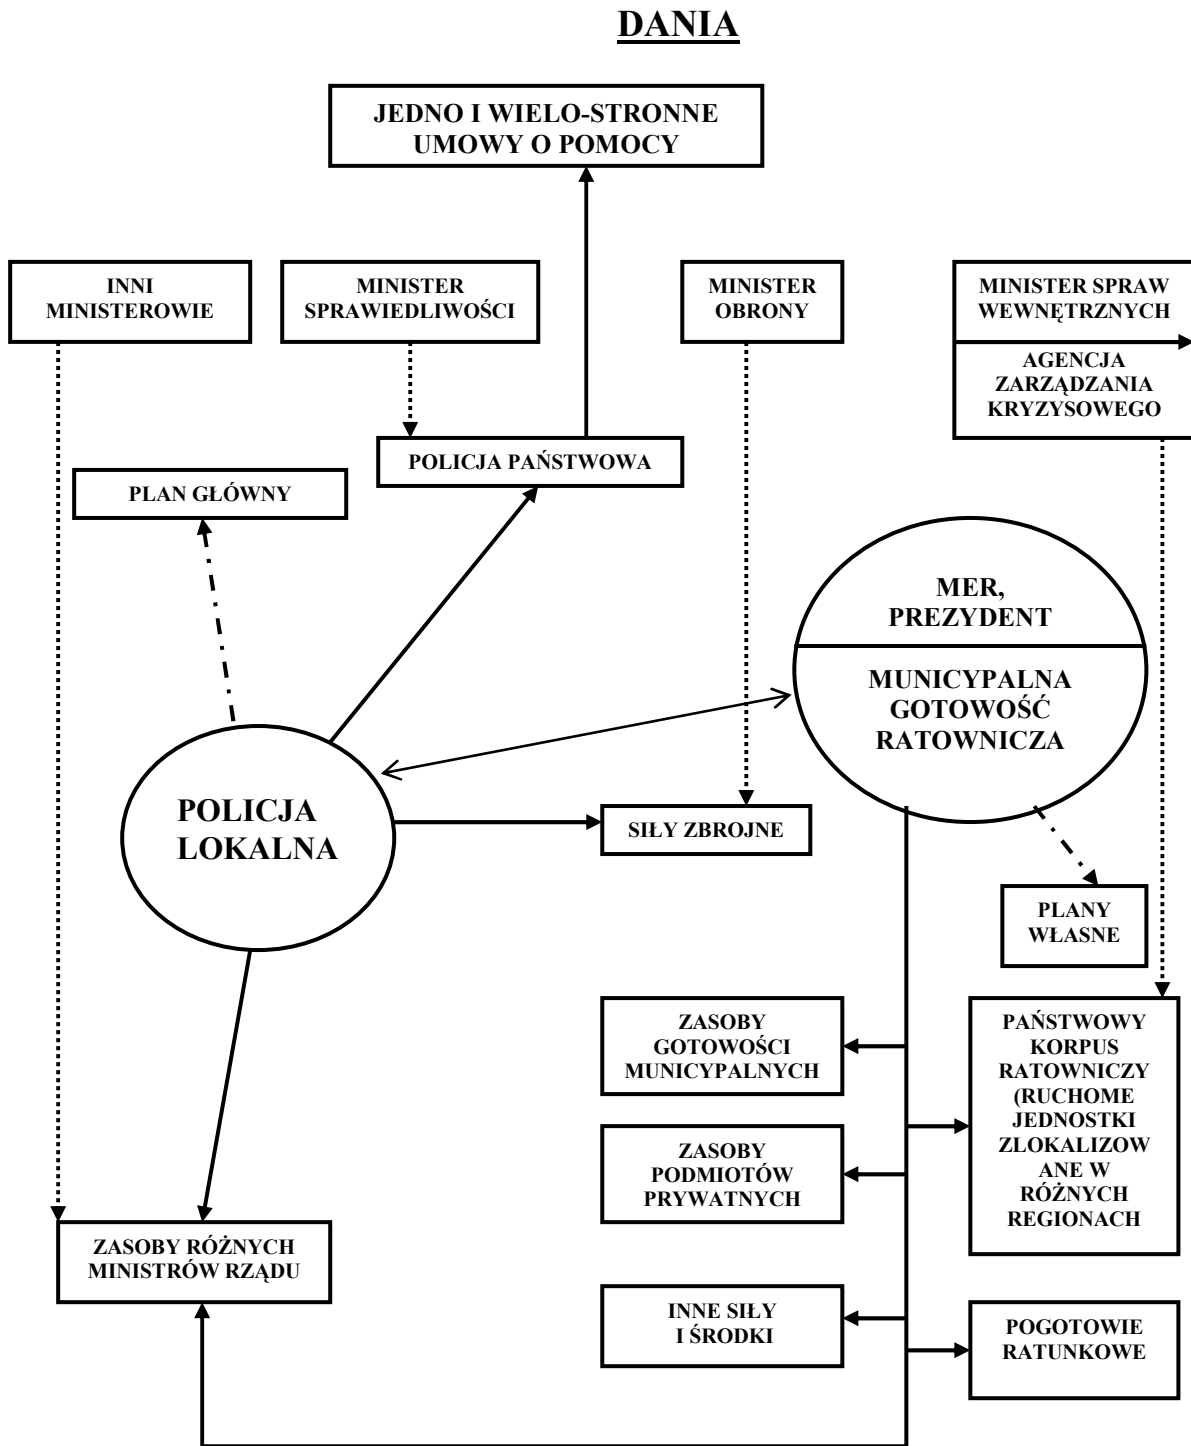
DANIA

JEDNO I WIELO-STRONNE UMOWY O POMOCY

INNI MINISTEROWIE

MINISTER SPRAWIEDLIWOŚCI

MINISTER OBRONY

MINISTER SPRAW WEWNĘTRZNYCH

AGENCJA ZARZĄDZANIA KRYZYSOWEGO

POLICJA PAŃSTWOWA

PLAN GŁÓWNY

MER, PREZYDENT

MUNICYPALNA GOTOWOŚĆ RATOWNICZA

POLICJA LOKALNA

SIŁY ZBROJNE

PLANY WŁASNE

ZASOBY GOTOWOŚCI MUNICYPALNYCH

PAŃSTWOWY KORPUS RATOWNICZY (RUCHOME JEDNOSTKI ZLOKALIZOWANE W RÓŻNYCH REGIONACH

ZASOBY PODMIOTÓW PRYWATNYCH

ZASOBY RÓŻNYCH MINISTRÓW RZĄDU

INNE SIŁY I ŚRODKI

POGOTOWIE RATUNKOWE